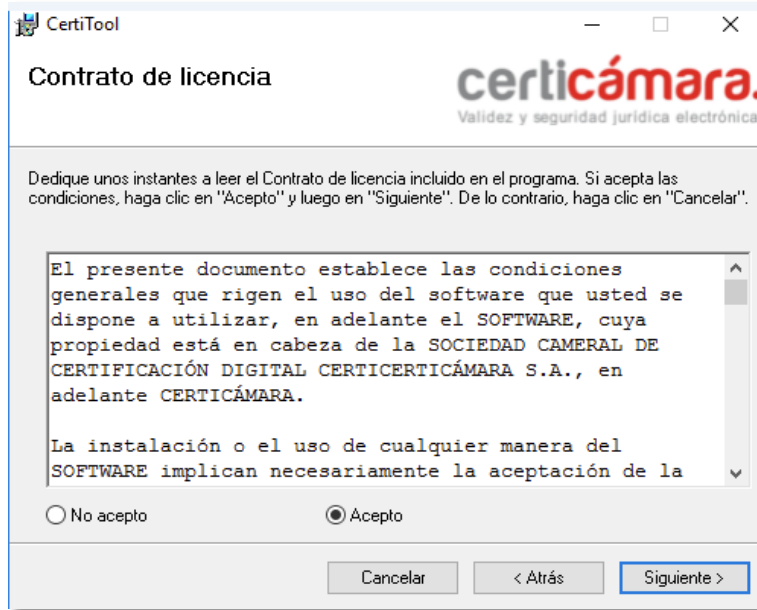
CertiTool

Contrato de licencia

certicámara.
Validez y seguridad jurídica electrónica

Dedique unos instantes a leer el Contrato de licencia incluido en el programa. Si acepta las condiciones, haga clic en "Acepto" y luego en "Siguiente". De lo contrario, haga clic en "Cancelar".

El presente documento establece las condiciones generales que rigen el uso del software que usted se dispone a utilizar, en adelante el SOFTWARE, cuya propiedad está en cabeza de la SOCIEDAD CAMERAL DE CERTIFICACIÓN DIGITAL CERTICERTICÁMARA S.A., en adelante CERTICÁMARA.

La instalación o el uso de cualquier manera del SOFTWARE implican necesariamente la aceptación de la

No acepto
Acepto

Cancelar
< Atrás
Siguiente >